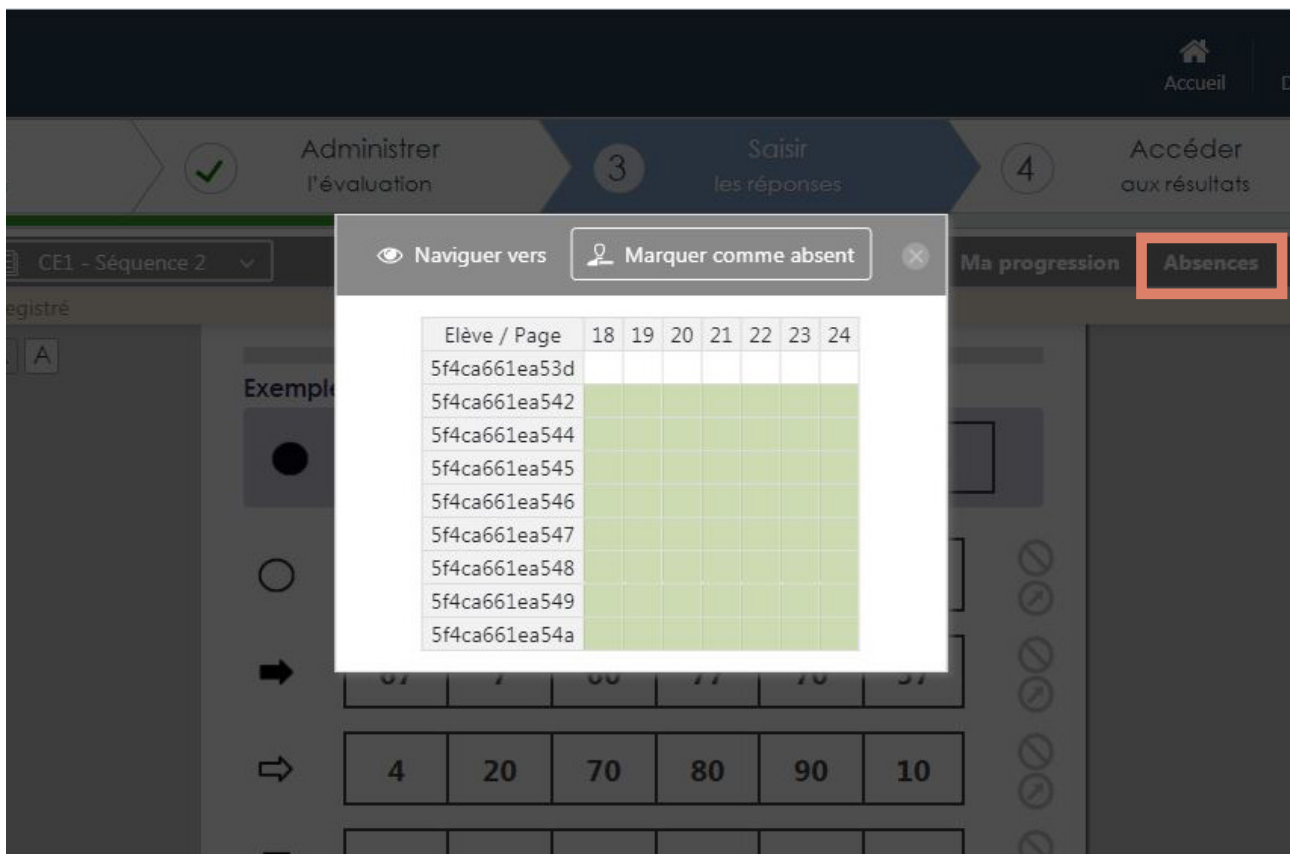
Accueil D

Administrer l'évaluation

3 Saisir les réponses

4 Accéder aux résultats

CE1 - Séquence 2

Ma progression Absences

egistré

A

Exempl

Naviguer vers Marquer comme absent

| Elève / Page | 18 | 19 | 20 | 21 | 22 | 23 | 24 |
|---|---|---|---|---|---|---|---|
| 5f4ca661ea53d | | | | | | | |
| 5f4ca661ea542 | | | | | | | |
| 5f4ca661ea544 | | | | | | | |
| 5f4ca661ea545 | | | | | | | |
| 5f4ca661ea546 | | | | | | | |
| 5f4ca661ea547 | | | | | | | |
| 5f4ca661ea548 | | | | | | | |
| 5f4ca661ea549 | | | | | | | |
| 5f4ca661ea54a | | | | | | | |

| 4 | 20 | 70 | 80 | 90 | 10 |
|---|---|---|---|---|---|